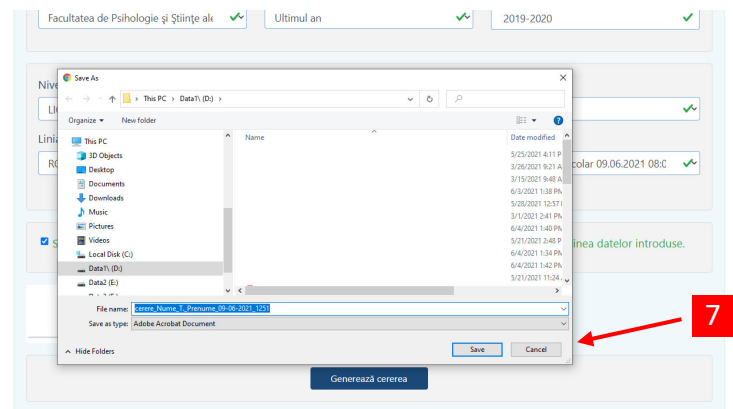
Facultatea de Psihologie și Științe ale
Ultimul an
2019-2020

Nive
LI
Linia
RO
colar 09.06.2021 08:0

inea datelor introduse.

Save As
This PC > Data1\ (D:) >
Organize ▾
New folder
This PC
3D Objects
Desktop
Documents
Downloads
Music
Pictures
Videos
Local Disk (C:)
Data1\ (D:)
Data2 (E:)

Name
Date modified
5/25/2021 4:11 P
3/26/2021 9:21 A
3/15/2021 9:48 A
6/3/2021 1:38 PM
5/28/2021 12:57 I
3/1/2021 2:41 PM
6/4/2021 1:40 PM
5/21/2021 2:48 P
6/4/2021 1:34 PM
6/4/2021 1:42 PM
5/21/2021 11:24

File name: cerere_Nume_T_Prenume_09-06-2021_1251
Save as type: Adobe Acrobat Document
Hide Folders
Save
Cancel

7

Generează cererea